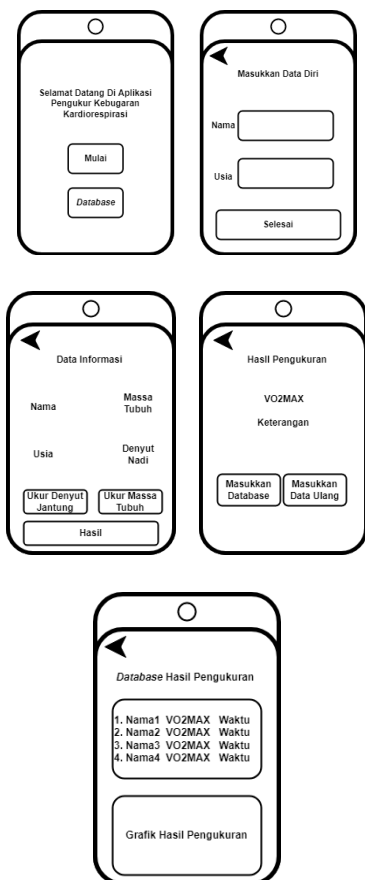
Selamat Datang Di Aplikasi Pengukur Kebugaran Kardiorespirasi

Mulai

Database

Masukkan Data Diri

Nama

Usia

Selesai

Data Informasi

Nama

Massa Tubuh

Usia

Denyut Nadi

Ukur Denyut Jantung

Ukur Massa Tubuh

Hasil

Hasil Pengukuran

VO2MAX

Keterangan

Masukkan Database

Masukkan Data Ulang

Database Hasil Pengukuran

1. Nama1 VO2MAX Waktu
2. Nama2 VO2MAX Waktu
3. Nama3 VO2MAX Waktu
4. Nama4 VO2MAX Waktu

Grafik Hasil Pengukuran